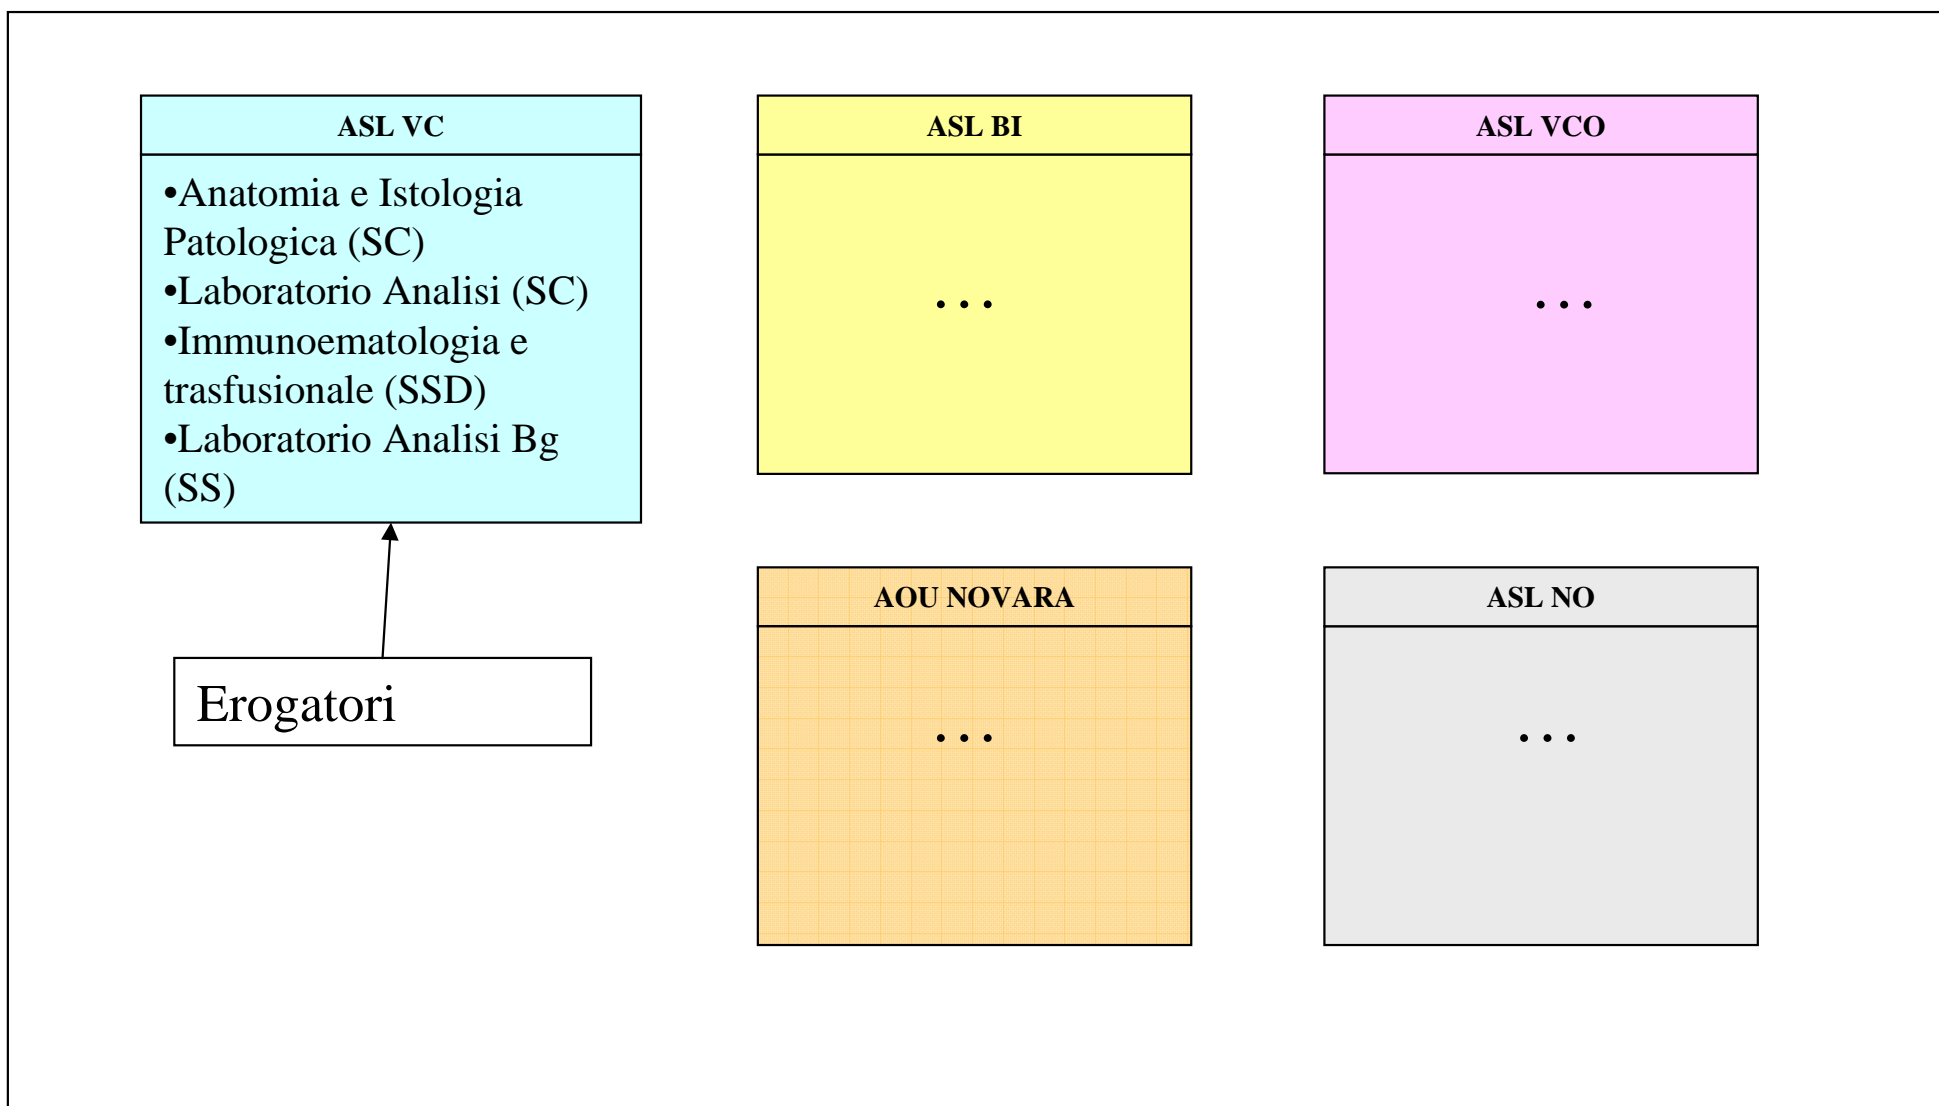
ASL VC

•Anatomia e Istologia Patologica (SC)
•Laboratorio Analisi (SC)
•Immunoematologia e trasfusionale (SSD)
•Laboratorio Analisi Bg (SS)

Erogatori

ASL BI

...

ASL VCO

...

AOU NOVARA

...

ASL NO

...